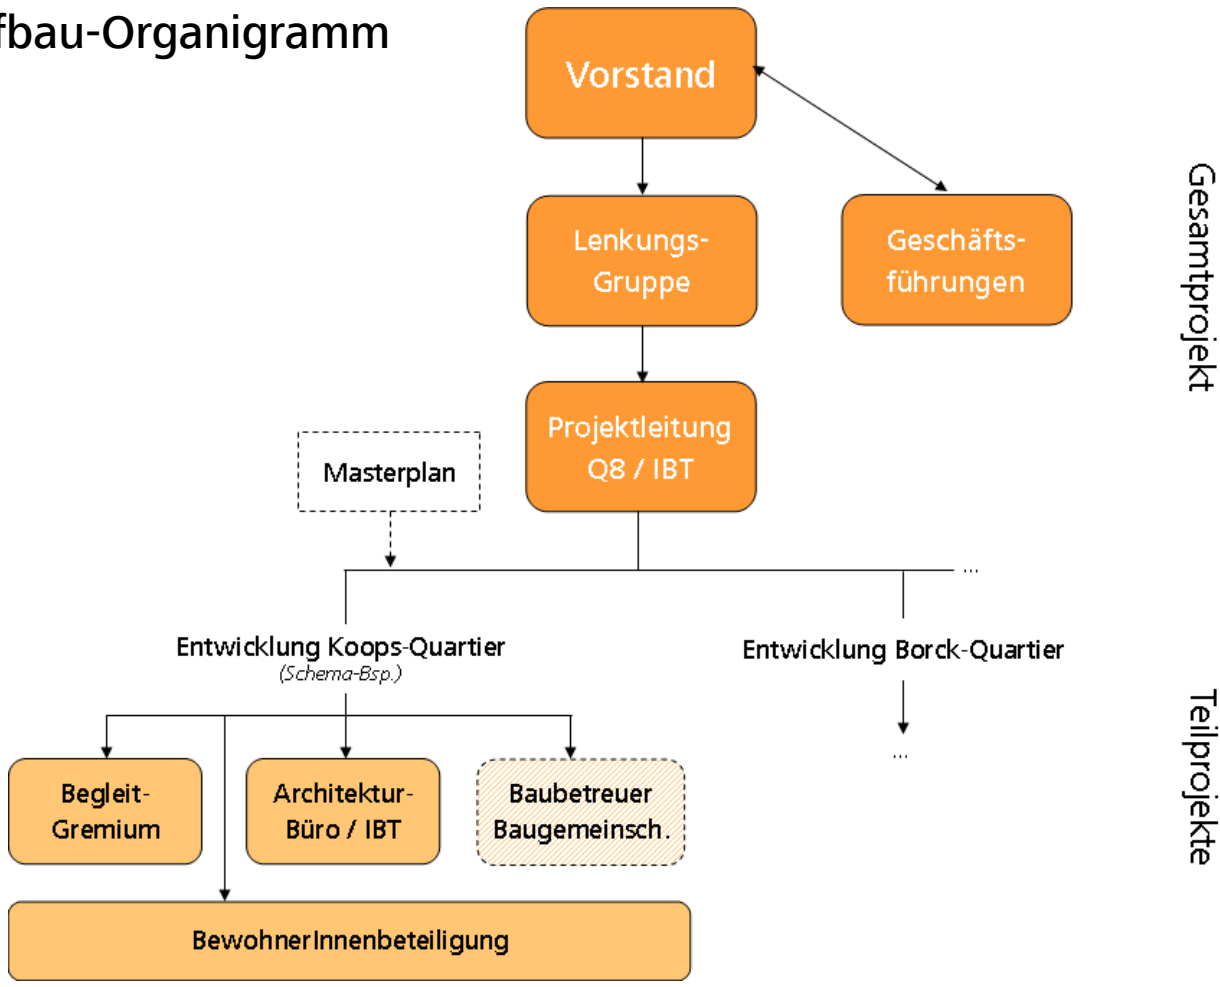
fbau-Organigramm

Vorstand

Lenkungs-Gruppe

Geschäfts-führungen

Gesamtprojekt

Projektleitung Q8 / IBT

Masterplan

...

Entwicklung Koops-Quartier
(Schema-Bsp.)

Entwicklung Borck-Quartier

...

Teilprojekte

Begleit-Gremium

Architektur-Büro / IBT

Baubetreuer Baugemeinsch.

BewohnerInnenbeteiligung